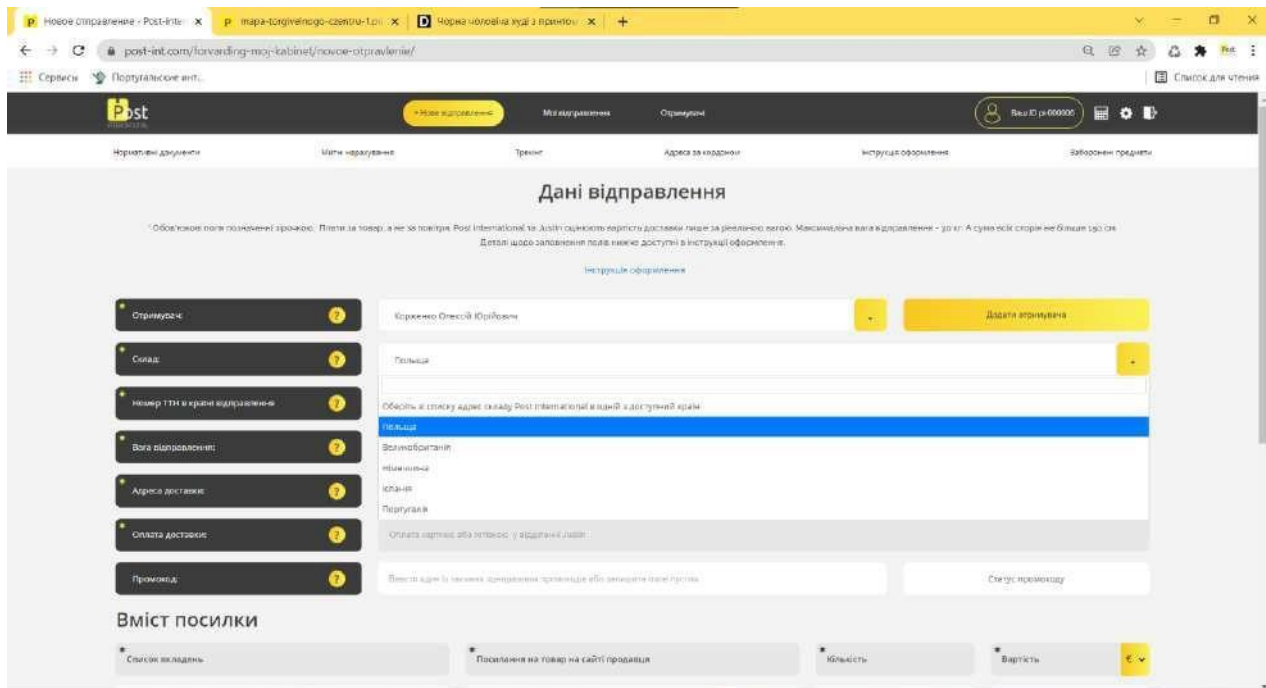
Новое отправление - Post-inte ×
mapa-torgivelnogo-centru-1.p ×
Чорна чоловіча худі з принтом ×
+

post-int.com/forvarding-moj-kabinet/novoe-otpravlenie/

Сервисы Португальское инт.
Список для чтения

Post
+Нове відправлення
Мої відправлення
Отримувачі
Ваш ID pi-000000

Нормативні документи
Митні нарахування
Трекінг
Адреса за кордоном
Інструкція оформлення
Заборонені предмети

Дані відправлення

* Обов'язкові поля позначені зірочкою. Плати за товар, а не за повітря. Post International та Justin оцінюють вартість доставки лише за реальною вагою. Максимальна вага відправлення - 30 кг. А сума всіх сторін не більше 150 см. Деталі щодо заповнення полів нижче доступні в інструкції оформлення.

Інструкція оформлення

Отримувач
Коржанко Олексій Юрійович
Додати отримувача

Склад
Польща

Номер ТТН в країні відправлення
Оберіть зі списку адрес складу Post International в одній з доступних країн
Польща
Великобританія
Німеччина
Іспанія
Португалія

Вага відправлення

Адреса доставки

Оплата доставки
Оплата карткою або готівкою у відділенні Justin

Промокод
Введіть один із заявлених промокодів або залиште поле пустим
Статус промокоду

Вміст посилки

Список вкладень
Посилання на товар на сайті продавця
Кількість
Вартість
€